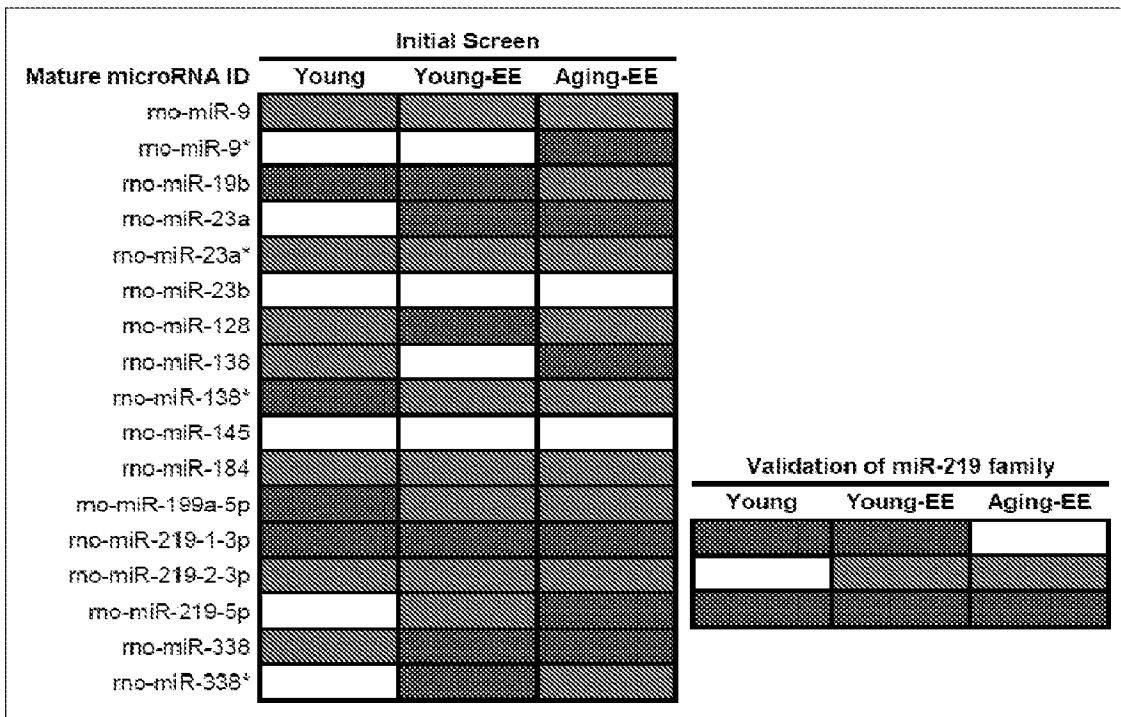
Initial Screen

| Mature microRNA ID | Young | Young-EE | Aging-EE |
|---|---|---|---|
| rno-miR-9 | | | |
| rno-miR-9* | | | |
| rno-miR-19b | | | |
| rno-miR-23a | | | |
| rno-miR-23a* | | | |
| rno-miR-23b | | | |
| rno-miR-128 | | | |
| rno-miR-138 | | | |
| rno-miR-138* | | | |
| rno-miR-145 | | | |
| rno-miR-184 | | | |
| rno-miR-199a-5p | | | |
| rno-miR-219-1-3p | | | |
| rno-miR-219-2-3p | | | |
| rno-miR-219-5p | | | |
| rno-miR-338 | | | |
| rno-miR-338* | | | |

Validation of miR-219 family

| Young | Young-EE | Aging-EE |
|---|---|---|
| | | |
| | | |
| | | |